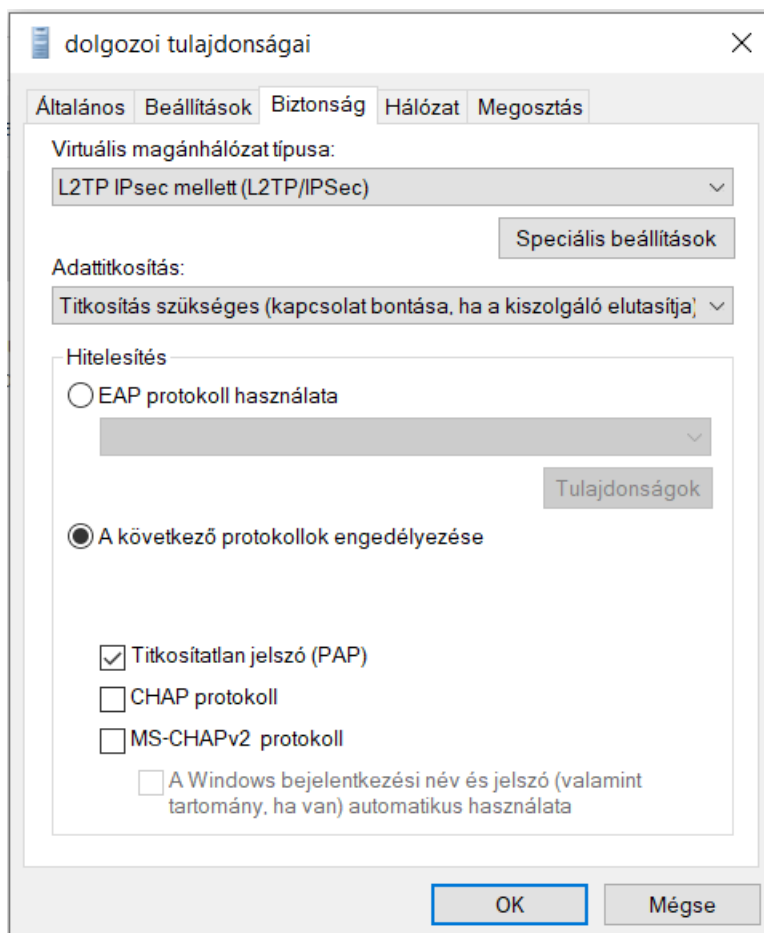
dolgozoi tulajdonságai

Általános Beállítások Biztonság Hálózat Megosztás

Virtuális magánhálózat típusa:

L2TP IPsec mellett (L2TP/IPSec)

Speciális beállítások

Adattitkosítás:

Titkosítás szükséges (kapcsolat bontása, ha a kiszolgáló elutasítja)

Hitelesítés

EAP protokoll használata

Tulajdonságok

A következő protokollok engedélyezése

Titkosítatlan jelszó (PAP)

CHAP protokoll

MS-CHAPv2 protokoll

A Windows bejelentkezési név és jelszó (valamint tartomány, ha van) automatikus használata

OK

Mégse